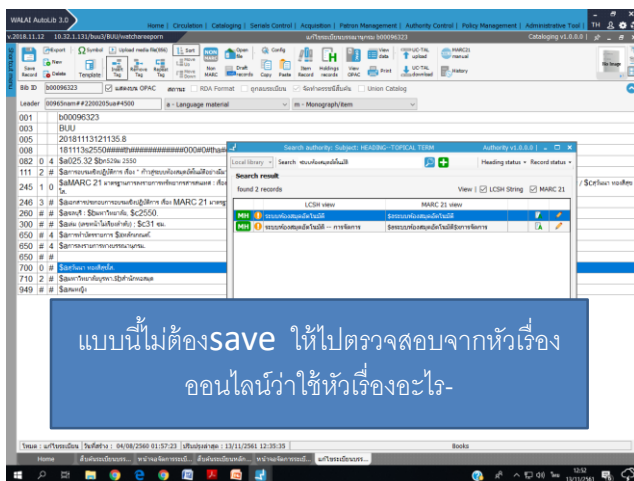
WALAI AutoLib 3.0

Home | Circulation | Cataloging | Serials Control | Acquisition | Patron Management | Authority Control | Policy Management | Administrative Tool | TH

v.2018.11.12 10.32.1.131/buu3/BUU/watcharesporn

Cataloging v1.0.0.0

Save Record Delete Template Export New Symbol Upload media file(996) Sort Non MARC Open file Draft Records Config Copy Paste Items Holdings records View OPAC View Data Print UC-TAL upload UC-TAL ผลลัพธ์ MARC21 manual History

Bib ID b00096323 แสดงบน OPAC สถานะ RDA Format ถูกระบบระเบียน จัดทำระเบียนใหม่ Union Catalog

Leader 00965nam#2200205ua#4500 a - Language material m - Monograph/item

| | | |
|---|---|---|
| 001 | | b00096323 |
| 003 | | BUU |
| 005 | | 20181113121135.8 |
| 008 | | 181113s2550####th############000#0#tha# |
| 082 | 0 4 | $a025.32 $bร529ผ 2550 |
| 111 | 2 # | $aการอบรมเชิงปฏิบัติการ เรื่อง " ก้าวสู่ระบบห้องสมุดอัตโนมัติ |
| 245 | 1 0 | $aMARC 21 มาตรฐานการลงรายการ... / $cคุณีนา หอเสียง... |
| 246 | 3 # | $aเอกสารประกอบการอบรมเชิงปฏิบัติการ เรื่อง MARC 21 มาตรฐาน |
| 260 | # # | $aชลบุรี : $bมหาวิทยาลัย, $c2550. |
| 300 | # # | $a46 (แซทหน้าไม่เรียงลำดับ) : $c31 ซม. |
| 650 | # 4 | $aการทำบัตรรายการ $xคอมพิวเตอร์. |
| 650 | # 4 | $aการลงรายการทางบรรณานุกรม. |
| 650 | # # | |
| 700 | 0 # | $aคุณีนา หอเสียง. |
| 710 | 2 # | $aมหาวิทยาลัยบูรพา. $bสำนักหอสมุด |
| 949 | # # | $aหมวดปู |

Search authority: Subject: HEADING--TOPICAL TERM Authority v1.0.0.0

Local library Search ระบบห้องสมุดอัตโนมัติ Heading status Record status

Search result

found 2 records View LCSH String MARC 21

| | LCSH view | MARC 21 view |
|---|---|---|
| MH | ระบบห้องสมุดอัตโนมัติ | $aระบบห้องสมุดอัตโนมัติ |
| MH | ระบบห้องสมุดอัตโนมัติ -- การจัดการ | $aระบบห้องสมุดอัตโนมัติ$xการจัดการ |

แบบนี้ไม่ต้องsave ให้ไปตรวจสอบจากหัวเรื่องออนไลน์ว่าใช้หัวเรื่องอะไร-

โดย : ผู้ใช้ระบบ | วันที่สร้าง : 04/08/2560 01:57:23 | ปรับปรุงล่าสุด : 13/11/2561 12:35:35 Books

Home

12:52 13/11/2561